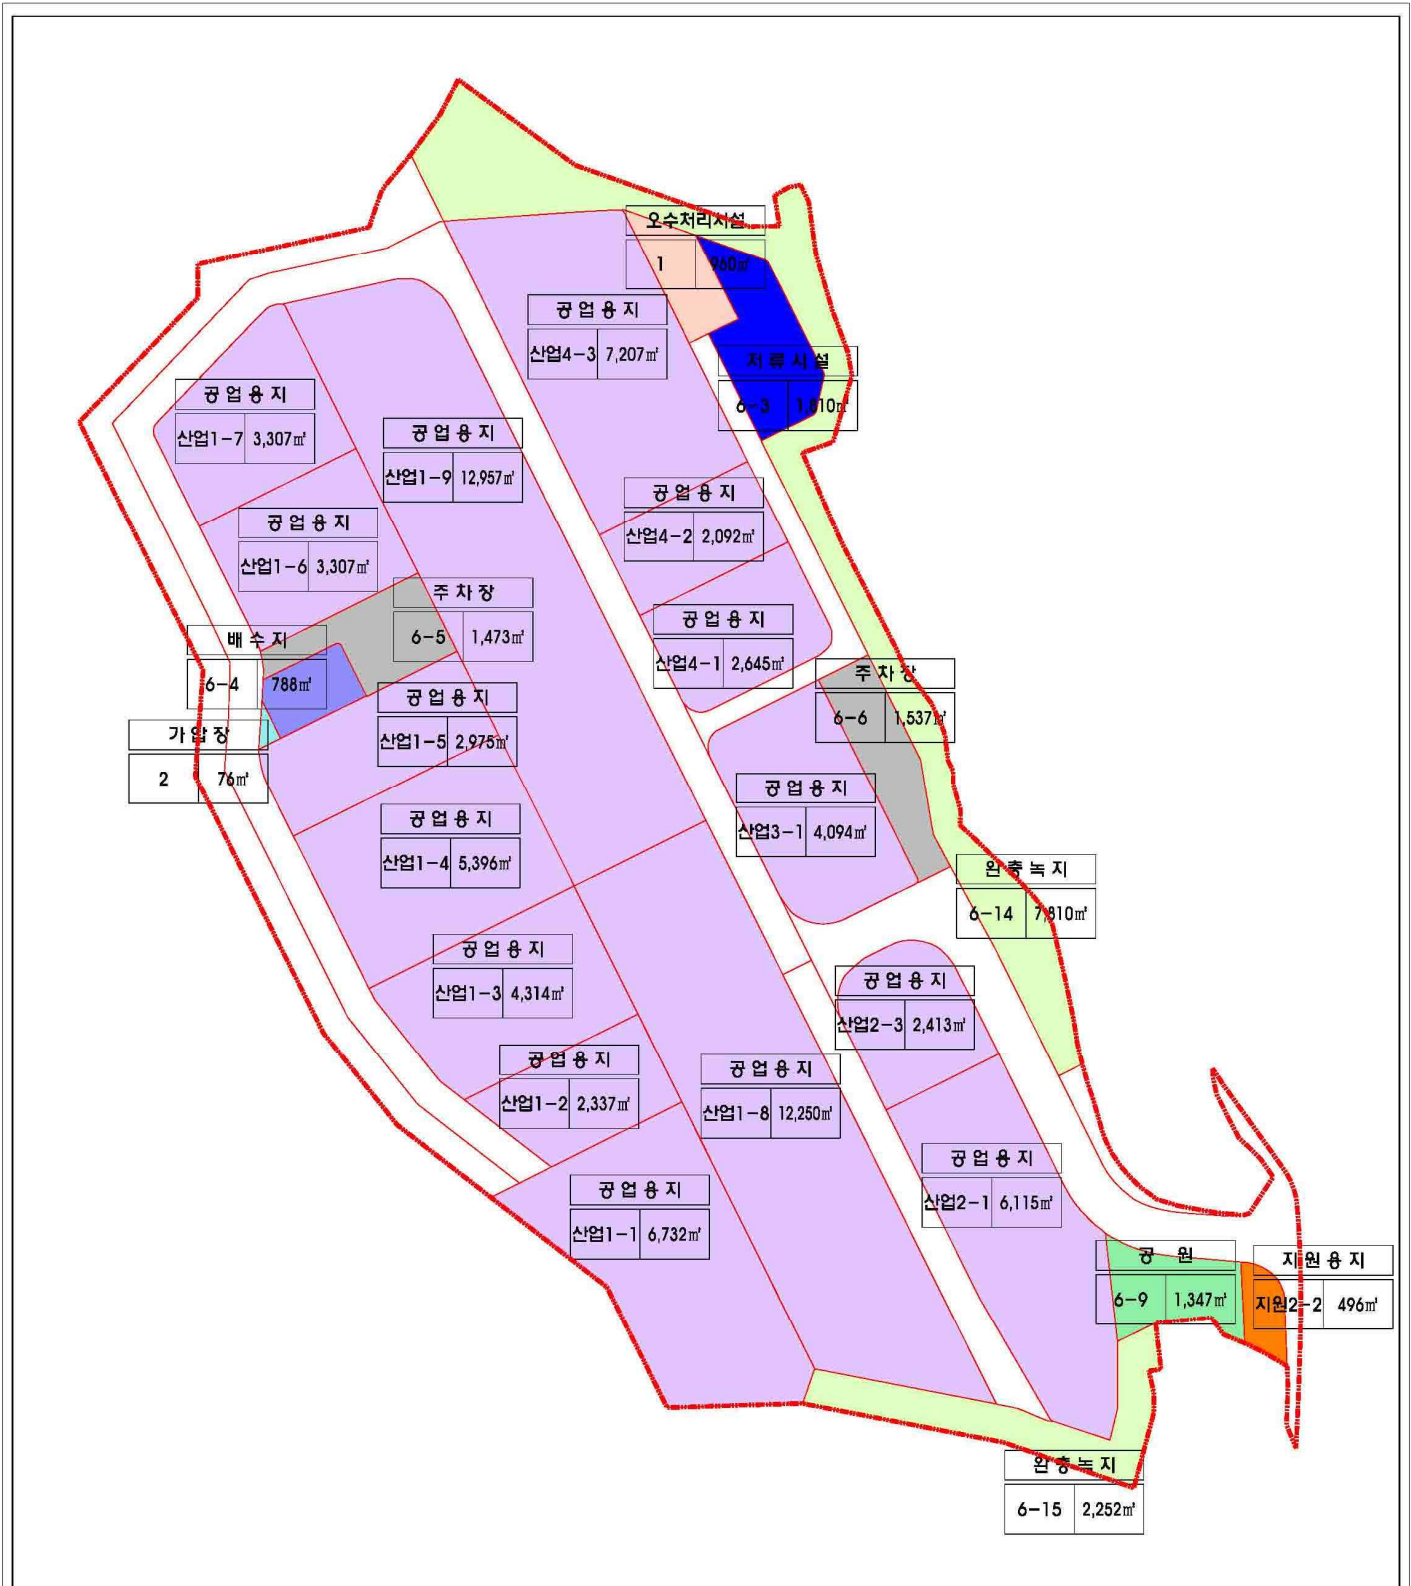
오수처리시설

| 1 | 960㎡ |

공업용지

| 산업4-3 | 7,207㎡ |

저류시설

| 6-3 | 1,810㎡ |

공업용지

| 산업1-7 | 3,307㎡ |

공업용지

| 산업1-9 | 12,957㎡ |

공업용지

| 산업4-2 | 2,092㎡ |

공업용지

| 산업1-6 | 3,307㎡ |

주차장

| 6-5 | 1,473㎡ |

공업용지

| 산업4-1 | 2,645㎡ |

배수지

| 6-4 | 788㎡ |

주차장

| 6-6 | 1,537㎡ |

공업용지

| 산업1-5 | 2,975㎡ |

가압장

| 2 | 76㎡ |

공업용지

| 산업3-1 | 4,094㎡ |

공업용지

| 산업1-4 | 5,396㎡ |

완충녹지

| 6-14 | 7,810㎡ |

공업용지

| 산업1-3 | 4,314㎡ |

공업용지

| 산업2-3 | 2,413㎡ |

공업용지

| 산업1-2 | 2,337㎡ |

공업용지

| 산업1-8 | 12,250㎡ |

공업용지

| 산업2-1 | 6,115㎡ |

공업용지

| 산업1-1 | 6,732㎡ |

공원

| 6-9 | 1,347㎡ |

지원용지

| 지원2-2 | 496㎡ |

완충녹지

| 6-15 | 2,252㎡ |